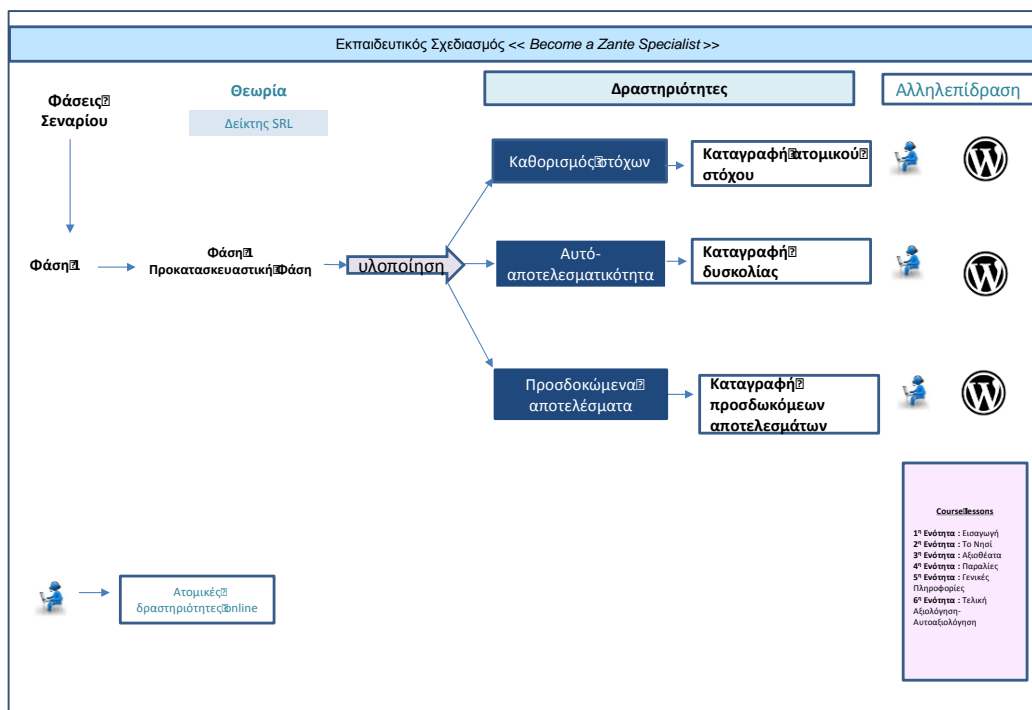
Εκπαιδευτικός Σχεδιασμός << Become a Zante Specialist >>

Φάσεις Σεναρίου

Θεωρία

Δείκτης SRL

Δραστηριότητες

Αλληλεπίδραση

Καθορισμός στόχων

Καταγραφή ατομικού στόχου

Φάση 1

Φάση 1 Προκατασκευαστική Φάση

υλοποίηση

Αυτό-αποτελεσματικότητα

Καταγραφή δυσκολίας

Προσδοκώμενα αποτελέσματα

Καταγραφή προσδωκόμεων αποτελεσμάτων

Course Lessons

1η Ενότητα : Εισαγωγή
2η Ενότητα : Το Νησί
3η Ενότητα : Αξιοθέατα
4η Ενότητα : Παραλίες
5η Ενότητα : Γενικές Πληροφορίες
6η Ενότητα : Τελική Αξιολόγηση-Αυτοαξιολόγηση

Ατομικές δραστηριότητες Online